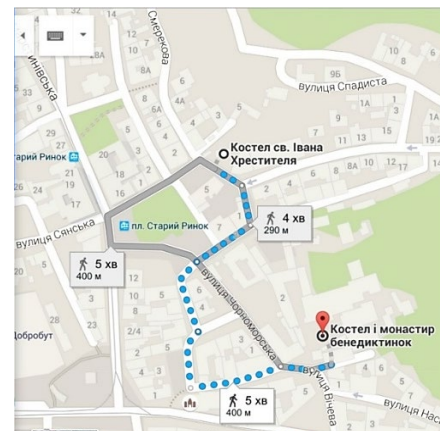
Смерекова
вулиця Спадиста
96
10
6
2
8А
8
4А
4
3
14
15
7
11
13
12
10
8А
8
6
1А
1
33
23
21
5
ичівська
арий Ринок
19
24
26
Костел св. Івана Хрестителя
4 хв
290 м
пл. Старий Ринок
вулиця Сянська
5 хв
400 м
вулиця Чорноморська
Добробут
22
2/4
16
6
Костел і монастир бенедиктинок
вулиця Вічева
5 хв
400 м
вулиця Нас